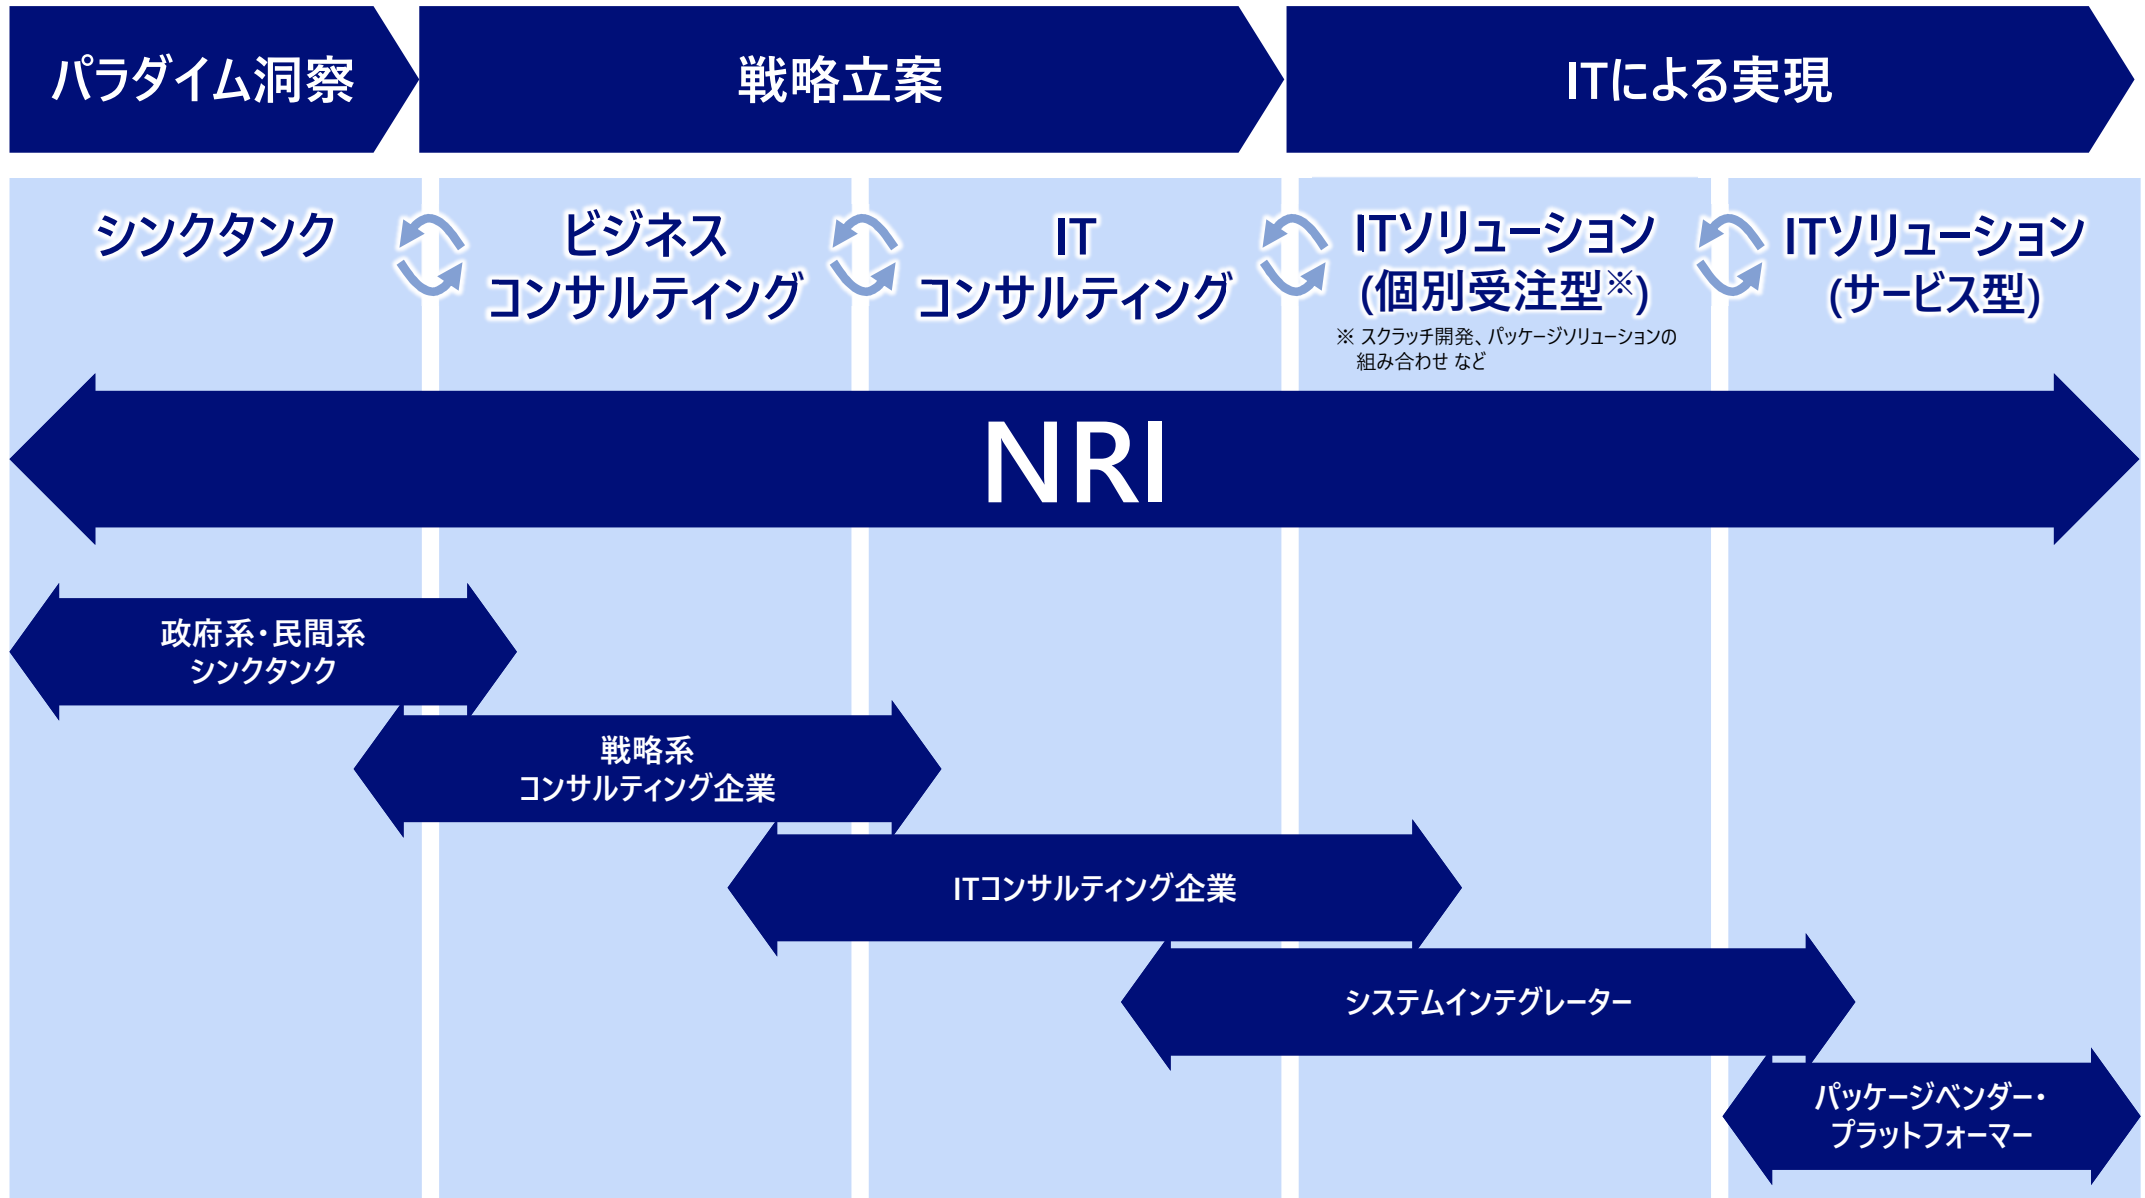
パラダイム洞察

戦略立案

ITによる実現

シンクタンク

ビジネス
コンサルティング

IT
コンサルティング

ITソリューション
(個別受注型※)

※ スクラッチ開発、パッケージソリューションの組み合わせ など

ITソリューション
(サービス型)

NRI

政府系・民間系
シンクタンク

戦略系
コンサルティング企業

ITコンサルティング企業

システムインテグレーター

パッケージベンダー・
プラットフォーマー